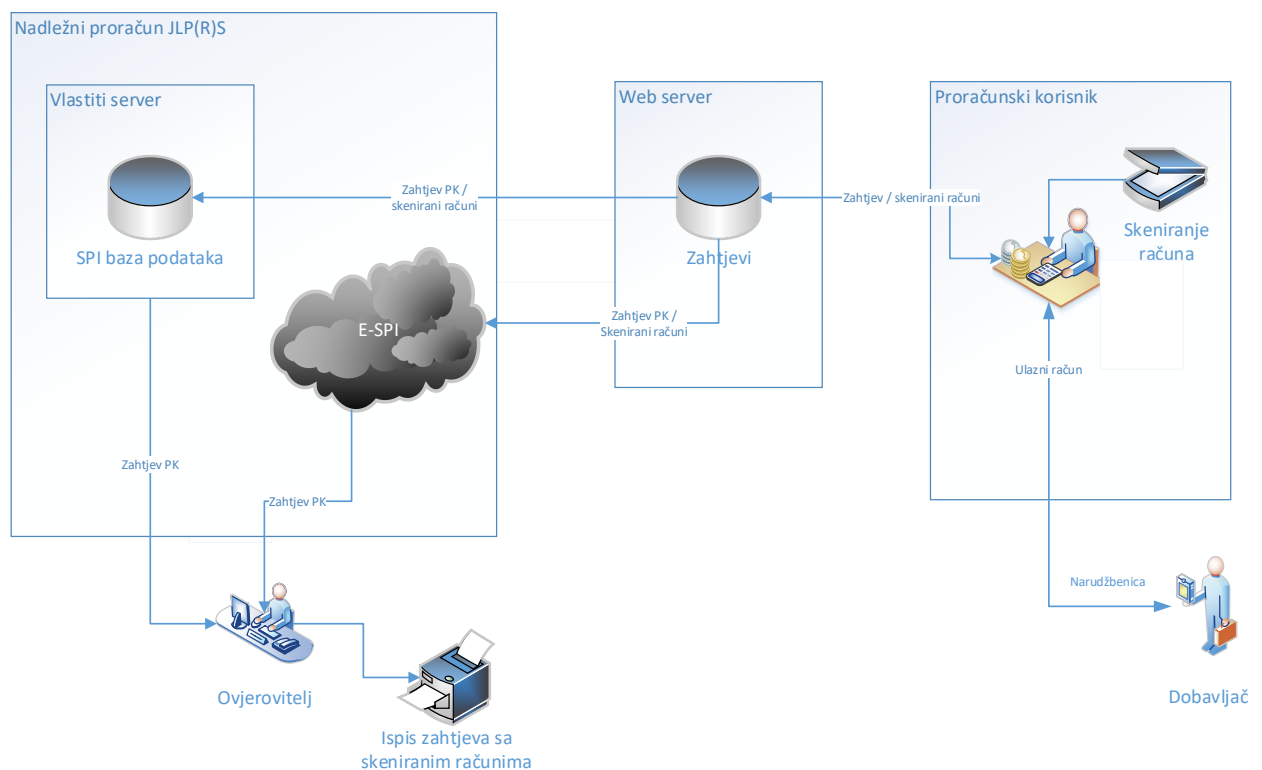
Nadležni proračun JLP(R)S

Vlastiti server

SPI baza podataka

E-SPI

Web server

Zahtjevi

Proračunski korisnik

Skeniranje računa

Zahtjev PK / skenirani računi

Zahtjev / skenirani računi

Zahtjev PK / Skenirani računi

Ulazni račun

Zahtjev PK

Zahtjev PK

Narudžbenica

Ovjerovitelj

Ispis zahtjeva sa skeniranim računima

Dobavljač